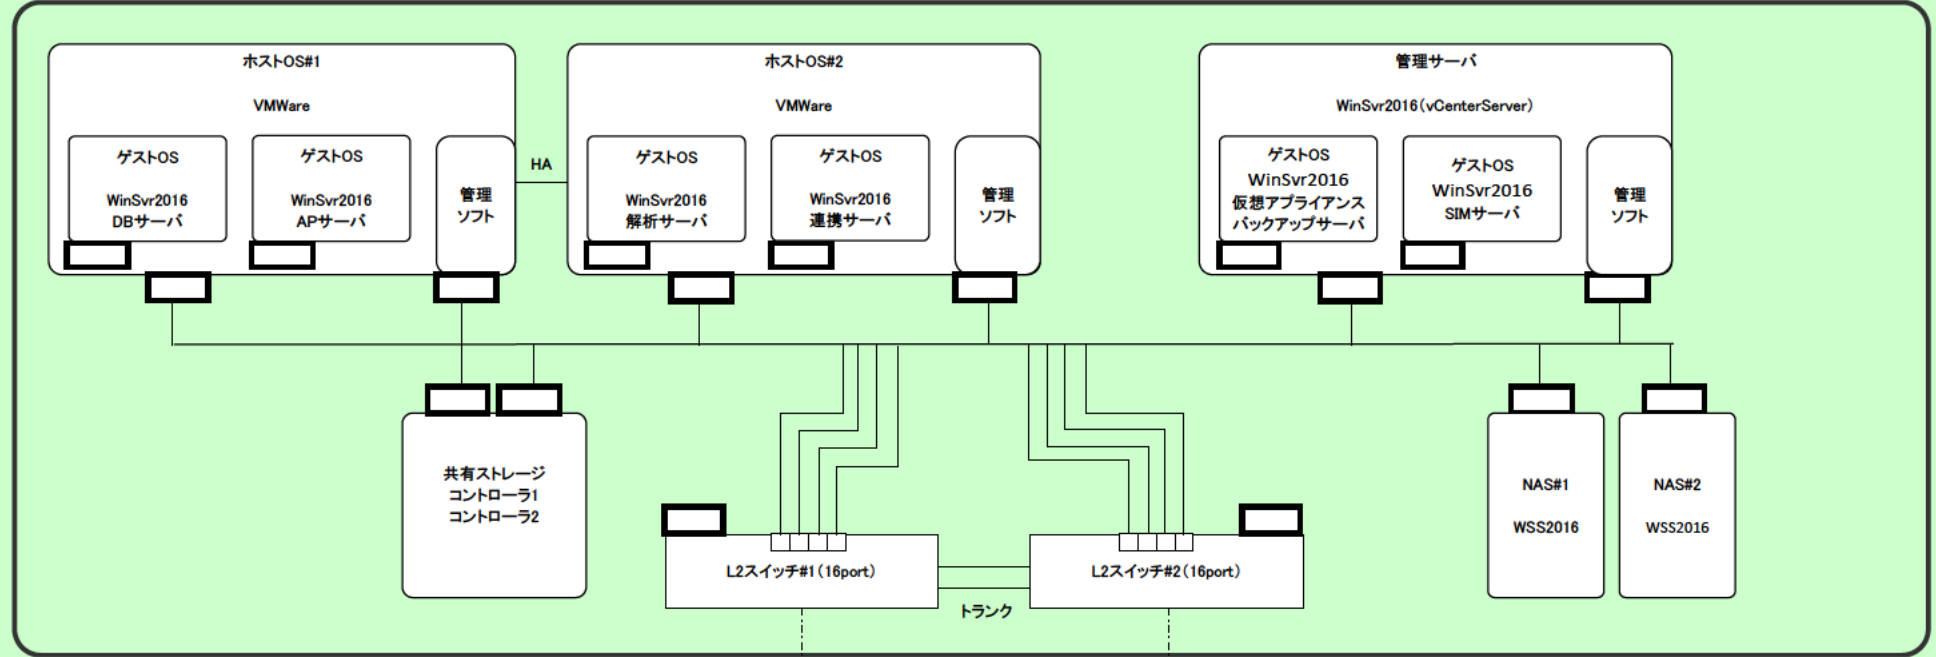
ホストOS#1

VMWare

ゲストOS

WinSvr2016
DBサーバ

ゲストOS

WinSvr2016
APサーバ

管理
ソフト

HA

ホストOS#2

VMWare

ゲストOS

WinSvr2016
解析サーバ

ゲストOS

WinSvr2016
連携サーバ

管理
ソフト

管理サーバ

WinSvr2016(vCenterServer)

ゲストOS
WinSvr2016
仮想アプライアンス
バックアップサーバ

ゲストOS
WinSvr2016
SIMサーバ

管理
ソフト

共有ストレージ
コントローラ1
コントローラ2

L2スイッチ#1(16port)

トランク

L2スイッチ#2(16port)

NAS#1

WSS2016

NAS#2

WSS2016